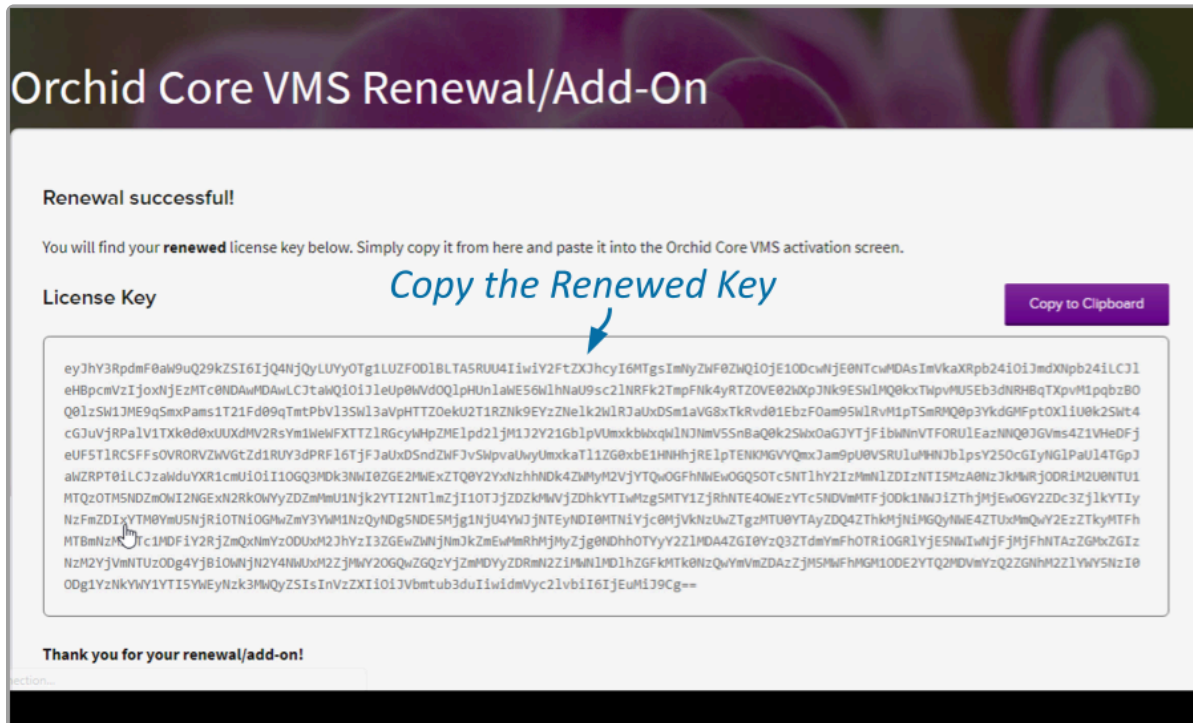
Orchid Core VMS Renewal/Add-On

Renewal successful!

You will find your **renewed** license key below. Simply copy it from here and paste it into the Orchid Core VMS activation screen.

License Key

Copy the Renewed Key

Copy to Clipboard

eyJhY3RpdmF0aW9uQ29kZSI6IjQ4NjQyLUYyOTg1LUZFODlBLTA5RUU4IiwiY2FtZXJhcyI6MTgsImNyZWF0ZWQiOjE1ODcwNjE0NTcwMDAsImVkaXRpb24iOiJmdXNpb24iLCJleHBpcmVzIjoxNjEzMTc0NDAwMDAwLCJtaWQiOiJleUp0WVdOQlpHUnlaWE56WlhNaU9sc2lNRFk2TmpFNk4yRTZOVE02WXpNk9ESWlMQ0kxTWpvMU5Eb3dNRHBqTXpvM1pqbzBOQ0lzSW1JME9qSmxPams1T21Fd09qTmtPbVl3SWl3aVpHTTZOekU2T1RZNk9EYzZNelk2WlRJaUxDSm1aVG8xTkRvd01EbzFOam95WlRvM1pTSmRMQ0p3YkdGMFptOXliU0k2SWt4cGJuVjRPalV1TXk0d0xUUXdMV2RsYm1WeWFXTTZlRGcyWHpZMElpd2ljM1J2Y21GblpVUmxkbWxqWlNJNmV5SnBaQ0k2SWxOaGJYTjFibWNnVTFORUlEazNNQ0JGVms4Z1VHeDFjeUF5TlRCSFFsOVRORVZWWGtZd1RUY3dPRFl6TjFJaUxDSndZWFJvSWpvaUwyUmxkaTl1ZG0xbE1HNHhjREl pTENKMGVYQmxJam9pU0VSRUluMHNJblpsY25OcGIyNGlPaUl4TGpJaWZRPT0iLCJzaWduYXR1cmUiOiI1OGQ3MDk3NWI0ZGE2MWExZTQ0Y2YxNzhhNDk4ZWMyM2VjYTQwOGFhNWEwOGQ5OTc5NTlhY2IzMmNlZDIzNTI5MzA0NzJkMWRjODRiM2U0NTU1MTQzOTM5NDZmOWI2NGExN2RkOWYyZDZmMmU1Njk2YTI2NTlmZjI1OTJjZDZkMWVjZDhkYTIwMzg5MTY1ZjRhNTE4OWEzYTc5NDVmMTFjODk1NWJiZThjMjEwOGY2ZDc3ZjlkYTIyNzFmZDIxYTM0YmU5NjRiOTNiOGMwZmY3YWM1NzQyNDg5NDE5Mjg1NjU4YWJjNTEyNDI0MTNiYjc0MjVkNzUwZTgzMTU0YTAyZDQ4ZThkMjNiMGQyNWE4ZTUxMmQwY2EzZTkyMTFhMTBmNzM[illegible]Tc1MDFiY2RjZmQxNmYzODUxM2JhYzI3ZGEwZWNjNmJkZmEwMmRhMjMyZjg0NDhhOTYyY2ZlMDA4ZGI0YzQ3ZTdmYmFhOTRiOGRlYjE5NWIwNjFjMjFhNTAzZGMxZGIzNzM2YjVmNTUzODg4YjBiOWNjN2Y4NWUxM2ZjMWY2OGQwZGQzYjZmMDYyZDRmN2ZiMWNlMDlhZGFkMTk0NzQwYmVmZDAzZjM5MWFhMGM1ODE2YTQ2MDVmYzQ2ZGNhM2ZlYWY5NzI0ODg1YzNkYWY1YTI5YWEyNzk3MWQyZSIsInVzZXIiOiJVbmtub3duIiwidmVyc2lvbiI6IjEuMiJ9Cg==

Thank you for your renewal/add-on!